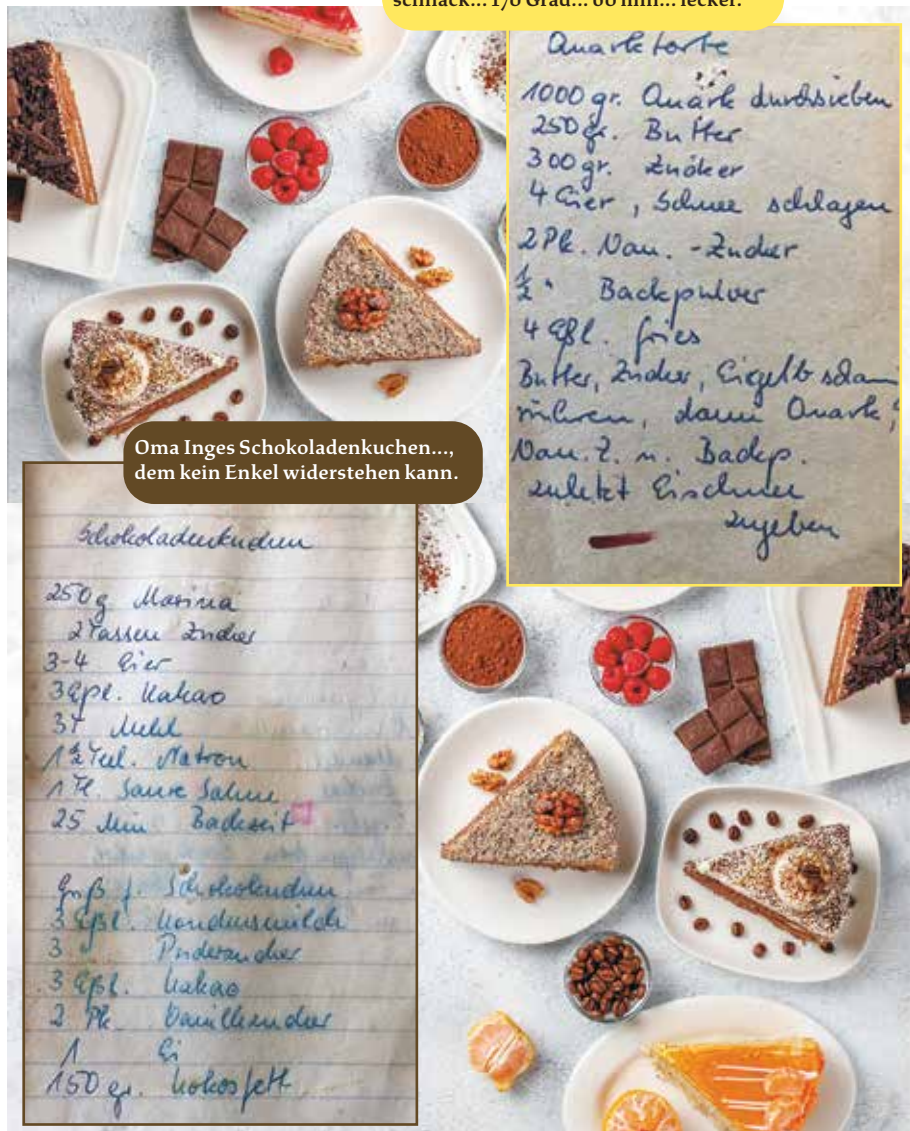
schmack... 170 Grad... 60 min... lecker.

Quarktorte

1000 gr. Quark durchsieben
250 gr. Butter
300 gr. Zucker
4 Eier, Schnee schlagen
2 Pk. Van.-Zucker
½ " Backpulver
4 Eßl. Grieß
Butter, Zucker, Eigelb schaumig rühren, dann Quark, Van. Z. u. Backp. zuletzt Eischnee zugeben

Oma Inges Schokoladenkuchen..., dem kein Enkel widerstehen kann.

Schokoladenkuchen

250 g Marina
2 Tassen Zucker
3-4 Eier
3 Eßl. Kakao
3 T Mehl
1½ Teel. Natron
1 Pk. Saure Sahne
25 Min Backzeit

Guß f. Schokokuchen
3 Eßl. Kondensmilch
3 " Puderzucker
3 Eßl. Kakao
2 Pk. Vanillezucker
1 Ei
150 gr. Kokosfett